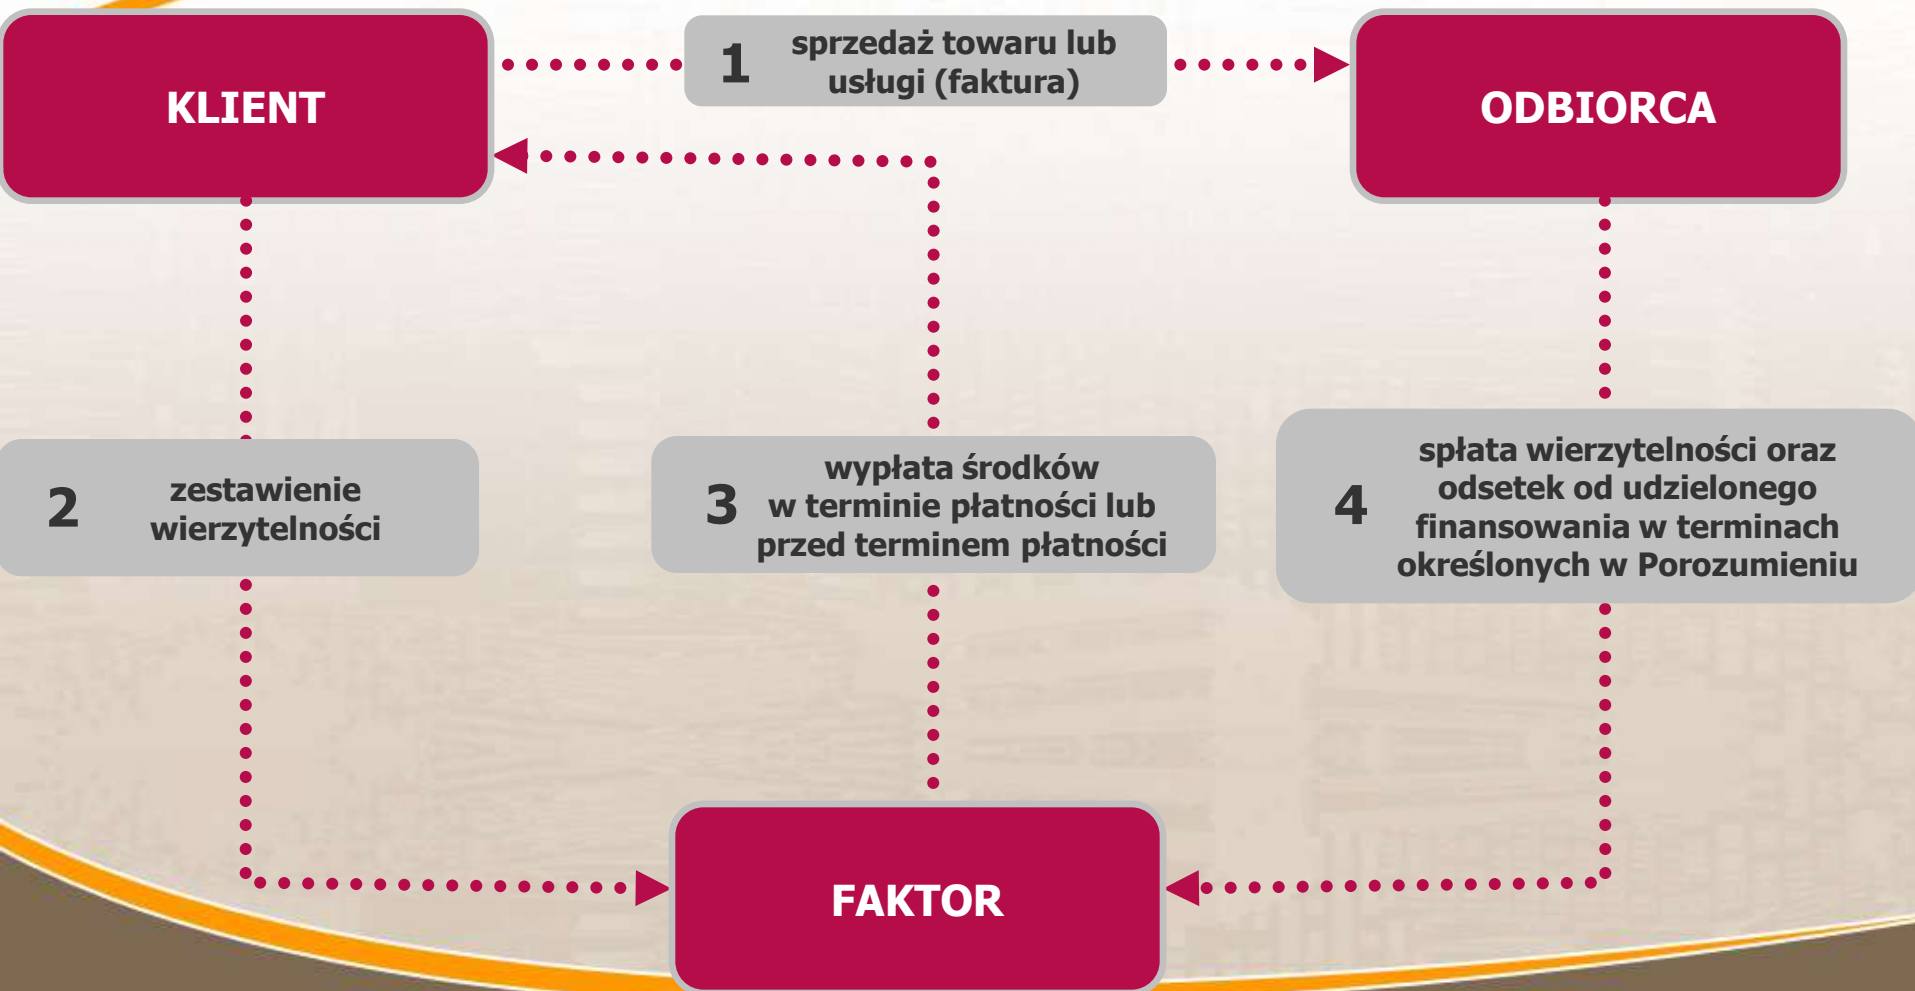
KLIENT

1 sprzedaż towaru lub usługi (faktura)

ODBIORCA

2 zestawienie wierzytelności

3 wypłata środków w terminie płatności lub przed terminem płatności

4 spłata wierzytelności oraz odsetek od udzielonego finansowania w terminach określonych w Porozumieniu

FAKTOR